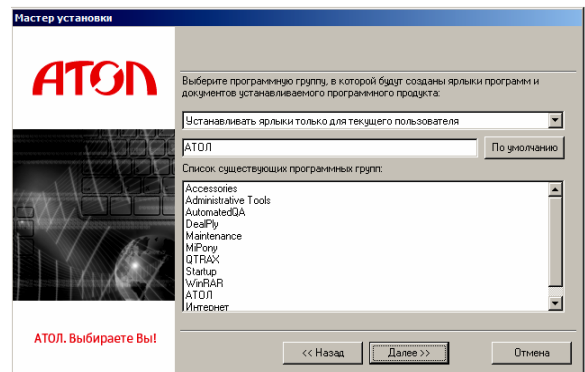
Мастер установки

АТОЛ

Выберите программную группу, в которой будут созданы ярлыки программ и документов устанавливаемого программного продукта:

Устанавливать ярлыки только для текущего пользователя

АТОЛ

По умолчанию

Список существующих программных групп:

Accessories
Administrative Tools
AutomatedQA
DealPly
Maintenance
MiPony
QTRAX
Startup
WinRAR
АТОЛ
Интернет

АТОЛ. Выбираете Вы!

<< Назад

Далее >>

Отмена